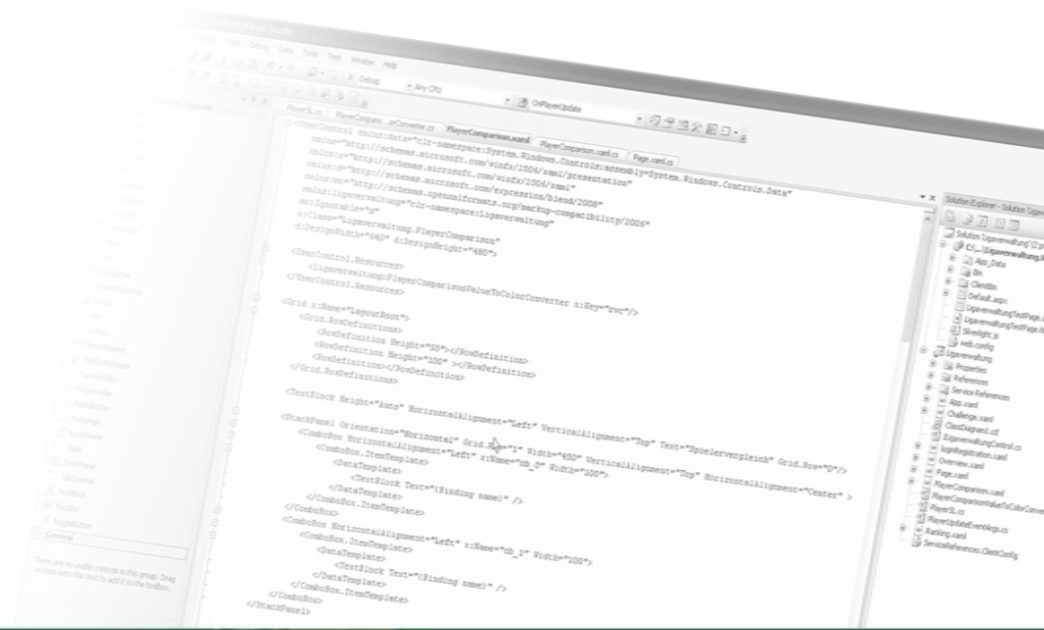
Debug
Any CPU
OnPlayerUpdate
PlayerSL.cs
PlayerCompare...erConverter.cs
PlayerComparison.xaml
PlayerComparison.xaml.cs
Page.xaml.cs

<UserControl xmlns:data="clr-namespace:System.Windows.Controls;assembly=System.Windows.Controls.Data"
xmlns="http://schemas.microsoft.com/winfx/2006/xaml/presentation"
xmlns:x="http://schemas.microsoft.com/winfx/2006/xaml"
xmlns:d="http://schemas.microsoft.com/expression/blend/2008"
xmlns:mc="http://schemas.openxmlformats.org/markup-compatibility/2006"
xmlns:ligaverwaltung="clr-namespace:Ligaverwaltung"
mc:Ignorable="d"
x:Class="Ligaverwaltung.PlayerComparison"
d:DesignWidth="640" d:DesignHeight="480">
<UserControl.Resources>
<ligaverwaltung:PlayerComparisonValueToColorConverter x:Key="rvc"/>
</UserControl.Resources>
<Grid x:Name="LayoutRoot">
<Grid.RowDefinitions>
<RowDefinition Height="50"></RowDefinition>
<RowDefinition Height="100" ></RowDefinition>
<RowDefinition></RowDefinition>
</Grid.RowDefinitions>
<TextBlock Height="Auto" HorizontalAlignment="Left" VerticalAlignment="Top" Text="Spielervergleich" Grid.Row="0"/>
<StackPanel Orientation="Horizontal" Grid.Row="1" Width="450" VerticalAlignment="Top" HorizontalAlignment="Center" >
<ComboBox HorizontalAlignment="Left" x:Name="cb_0" Width="100">
<ComboBox.ItemTemplate>
<DataTemplate>
<TextBlock Text="{Binding name}" />
</DataTemplate>
</ComboBox.ItemTemplate>
</ComboBox>
<ComboBox HorizontalAlignment="Left" x:Name="cb_1" Width="100">
<ComboBox.ItemTemplate>
<DataTemplate>
<TextBlock Text="{Binding name}" />
</DataTemplate>
</ComboBox.ItemTemplate>
</ComboBox>
</StackPanel>

Solution Explorer - Solution Ligav
Solution 'Ligaverwaltung' (2 p
C:\...\Ligaverwaltung.
App_Data
Bin
ClientBin
Default.aspx
LigaverwaltungTestPage.
LigaverwaltungTestPage.h
Silverlight.js
web.config
Ligaverwaltung
Properties
References
Service References
App.xaml
Challenge.xaml
ClassDiagram1.cd
LigaverwaltungControl.cs
loginRegistration.xaml
Overview.xaml
Page.xaml
PlayerComparison.xaml
PlayerComparisonValueToColorConver
PlayerSL.cs
PlayerUpdateEventArgs.cs
Ranking.xaml
ServiceReferences.ClientConfig

General
There are no usable controls in this group. Drag an item onto this text to add it to the toolbox.